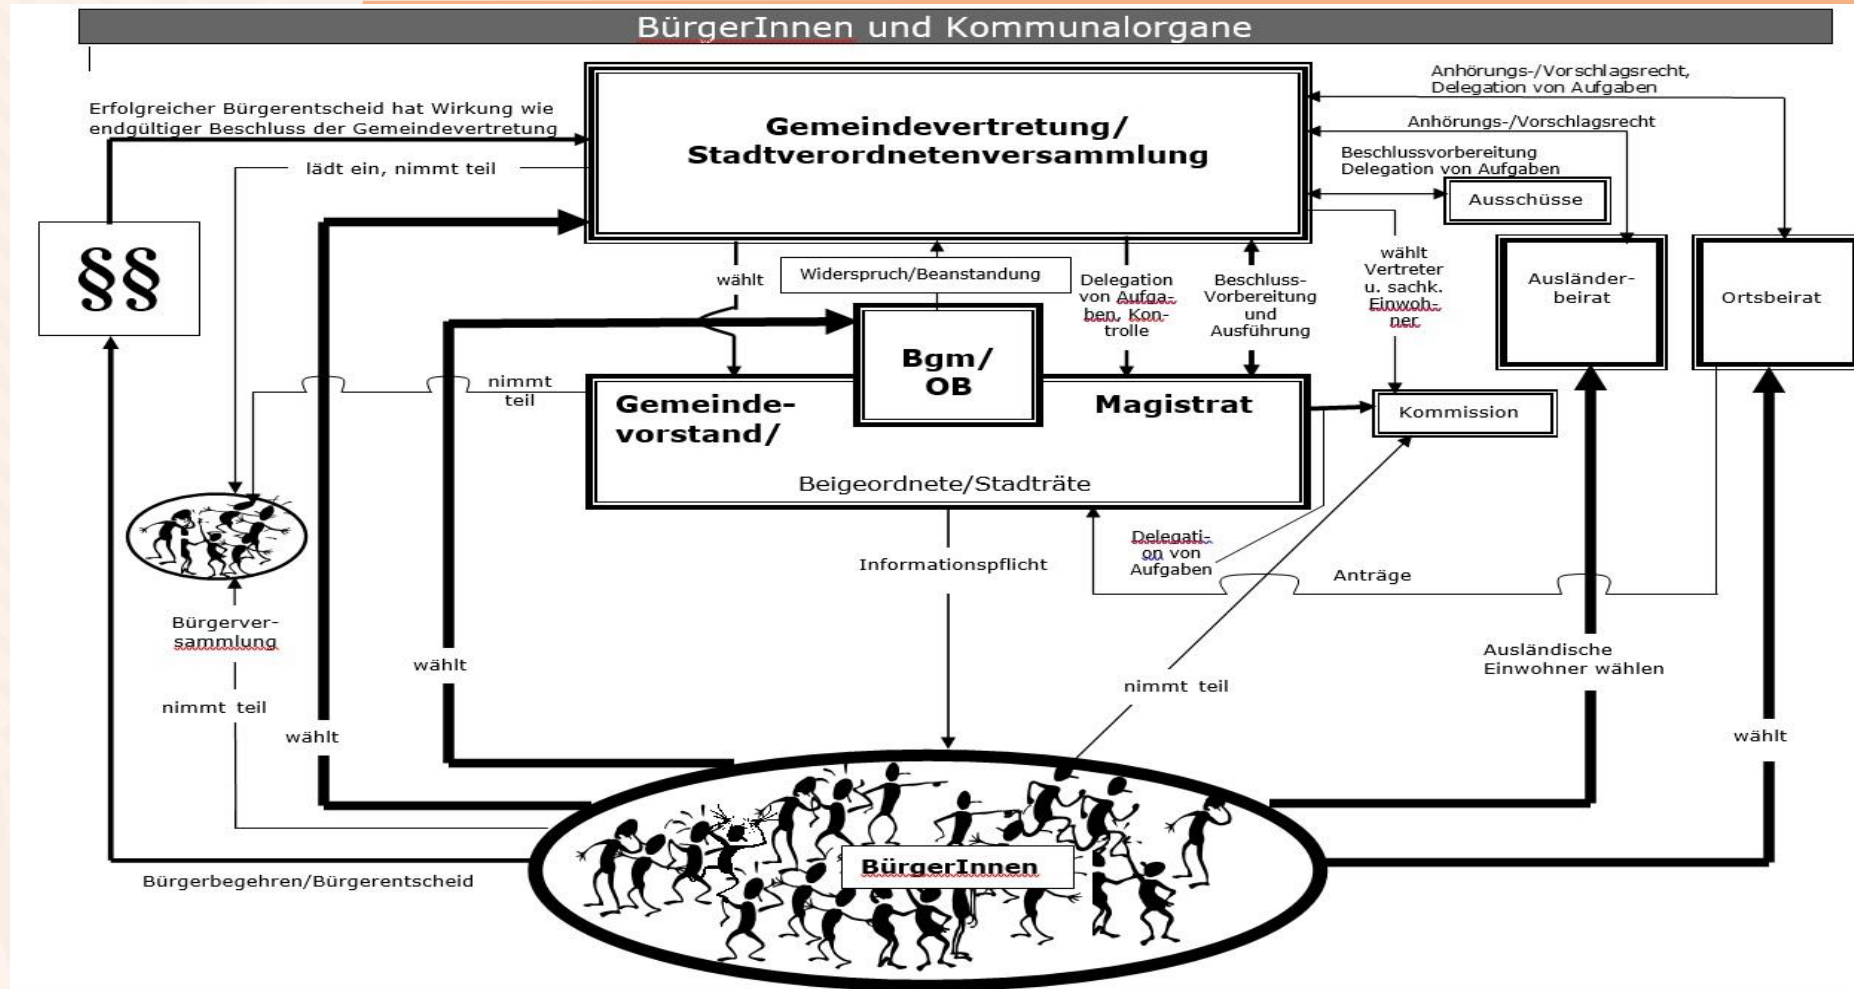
BürgerInnen und Kommunalorgane

Erfolgreicher Bürgerentscheid hat Wirkung wie endgültiger Beschluss der Gemeindevertretung

Gemeindevertretung/ Stadtverordnetenversammlung

Anhörungs-/Vorschlagsrecht, Delegation von Aufgaben

Anhörungs-/Vorschlagsrecht

Beschlussvorbereitung Delegation von Aufgaben

Ausschüsse

lädt ein, nimmt teil

§§

wählt

Widerspruch/Beanstandung

Delegation von Aufgaben, Kontrolle

Beschluss-Vorbereitung und Ausführung

wählt Vertreter u. sachk. Einwohner

Ausländerbeirat

Ortsbeirat

Bgm/ OB

nimmt teil

Gemeindevorstand/

Magistrat

Kommission

Beigeordnete/Stadträte

Delegation von Aufgaben

Informationspflicht

Anträge

Bürgerversammlung

wählt

nimmt teil

Ausländische Einwohner wählen

nimmt teil

wählt

wählt

BürgerInnen

Bürgerbegehren/Bürgerentscheid